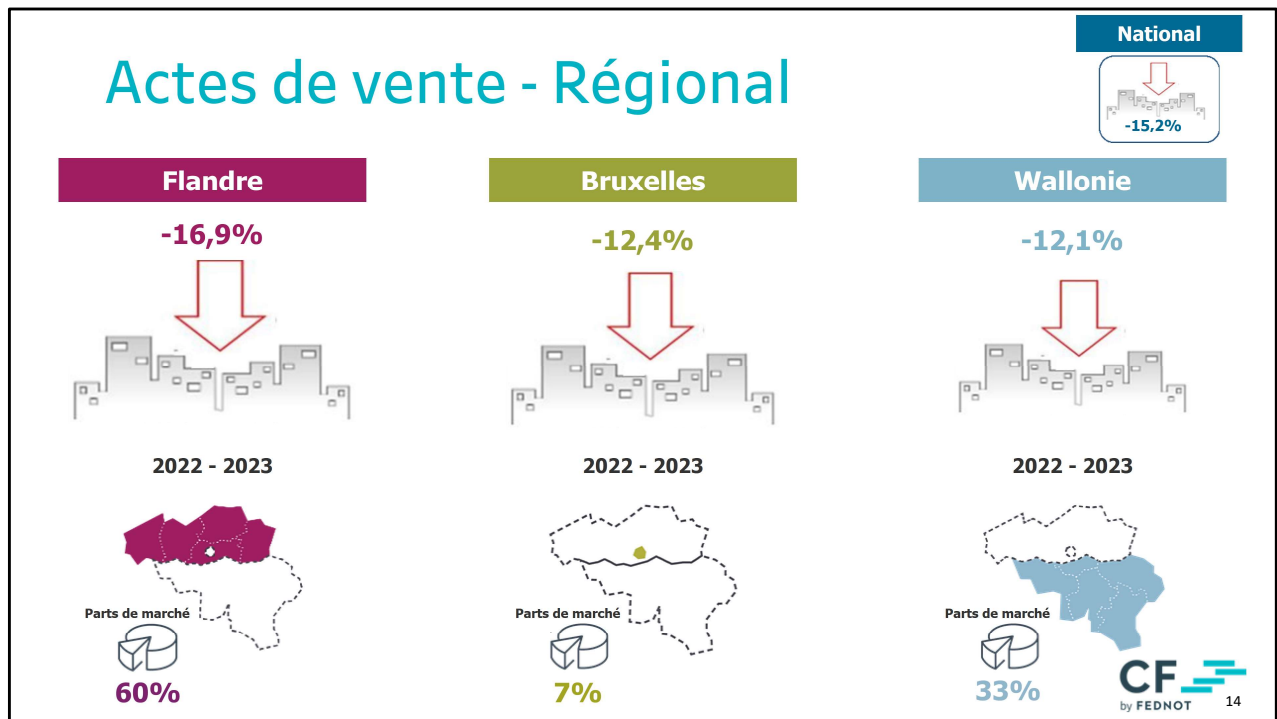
National

-15,2%

Actes de vente - Régional

Flandre

-16,9%

2022 - 2023

Parts de marché

60%

Bruxelles

-12,4%

2022 - 2023

Parts de marché

7%

Wallonie

-12,1%

2022 - 2023

Parts de marché

33%

CF by FEDNOT

14